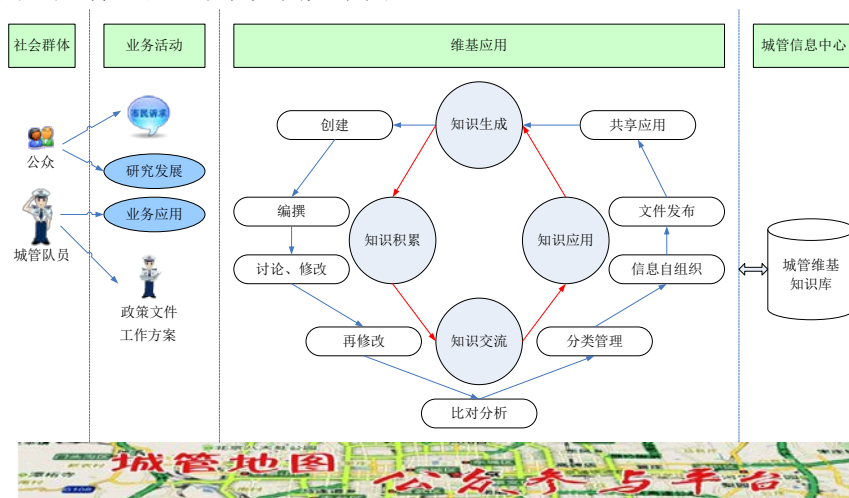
社会群体

业务活动

维基应用

城管信息中心

公众

城管队员

市民诉求

研究发展

业务应用

政策文件
工作方案

创建

编撰

讨论、修改

再修改

知识生成

知识积累

知识交流

知识应用

共享应用

文件发布

信息自组织

分类管理

比对分析

城管维基
知识库

城管地图

公众参与平台